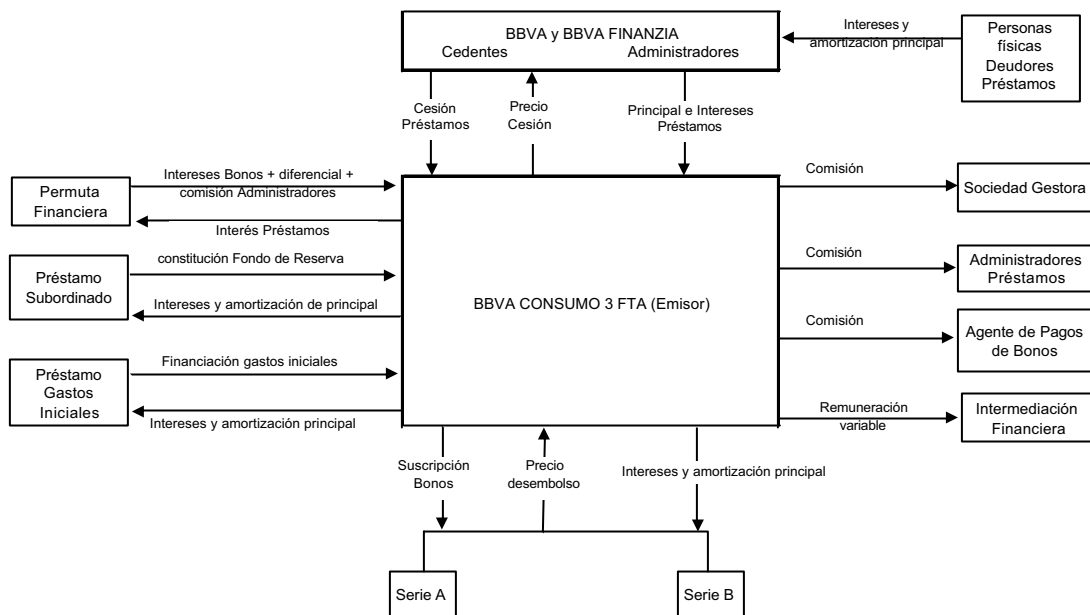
BBVA y BBVA FINANZIA
Cedentes Administradores

Intereses y amortización principal

Personas físicas Deudores Préstamos

Cesión Préstamos

Precio Cesión

Principal e Intereses Préstamos

Permuta Financiera

Intereses Bonos + diferencial + comisión Administradores

Interés Préstamos

Préstamo Subordinado

constitución Fondo de Reserva

Intereses y amortización de principal

BBVA CONSUMO 3 FTA (Emisor)

Préstamo Gastos Iniciales

Financiación gastos iniciales

Intereses y amortización principal

Comisión

Sociedad Gestora

Comisión

Administradores Préstamos

Comisión

Agente de Pagos de Bonos

Remuneración variable

Intermediación Financiera

Suscripción Bonos

Precio desembolso

Intereses y amortización principal

Serie A

Serie B